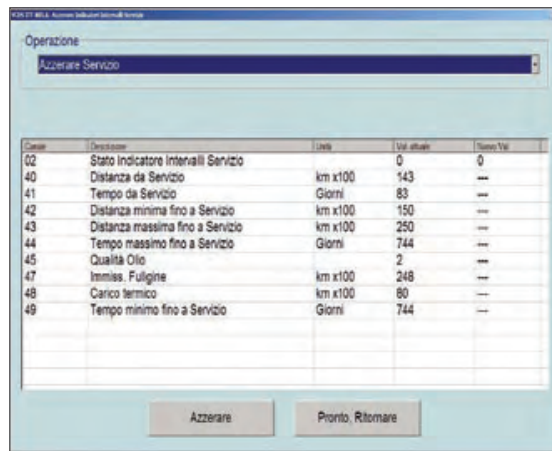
VCDS 17 4EL4: Azzerare Indicatori Intervalli Servizio

Operazione

Azzerare Servizio

| Canale | Descrizione | Unità | Val. attuale | Nuovo Val. |
|---|---|---|---|---|
| 02 | Stato Indicatore Intervalli Servizio | | 0 | 0 |
| 40 | Distanza da Servizio | km x100 | 143 | --- |
| 41 | Tempo da Servizio | Giorni | 83 | --- |
| 42 | Distanza minima fino a Servizio | km x100 | 150 | --- |
| 43 | Distanza massima fino a Servizio | km x100 | 250 | --- |
| 44 | Tempo massimo fino a Servizio | Giorni | 744 | --- |
| 45 | Qualità Olio | | 2 | --- |
| 47 | Immiss. Fuligine | km x100 | 248 | --- |
| 48 | Carico termico | km x100 | 80 | --- |
| 49 | Tempo minimo fino a Servizio | Giorni | 744 | --- |

Azzerare

Pronto, Ritornare